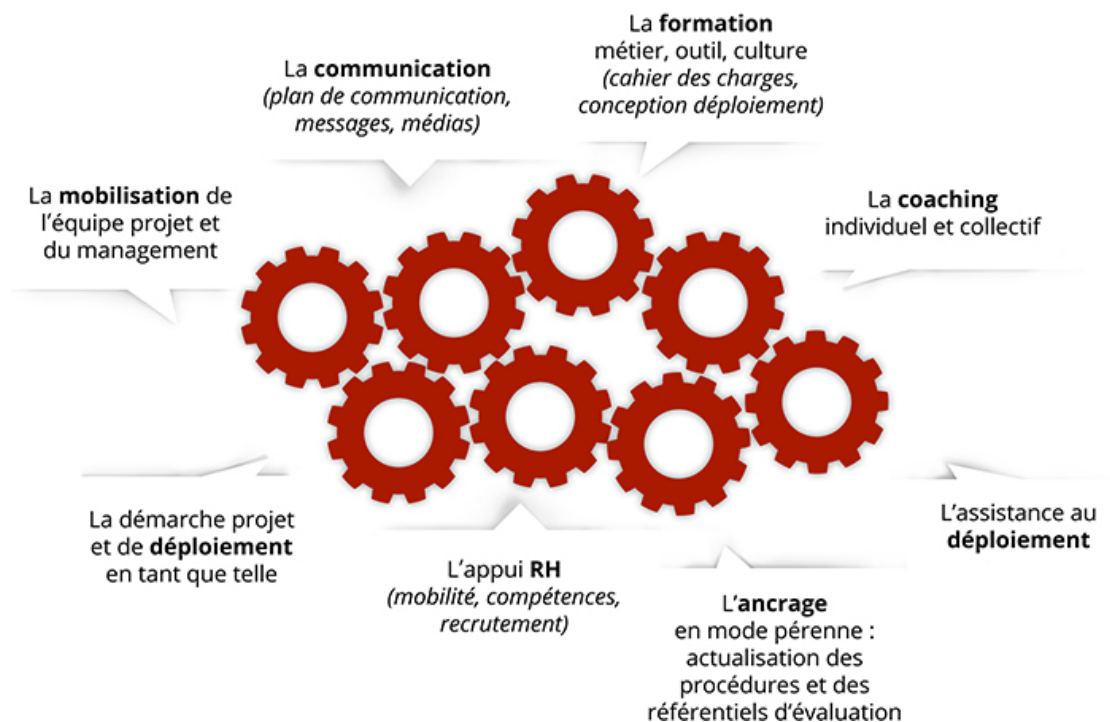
La communication
(plan de communication, messages, médias)

La formation
métier, outil, culture
(cahier des charges, conception déploiement)

La mobilisation de l'équipe projet et du management

La coaching
individuel et collectif

La démarche projet et de déploiement en tant que telle

L'appui RH
(mobilité, compétences, recrutement)

L'ancrage
en mode pérenne : actualisation des procédures et des référentiels d'évaluation

L'assistance au déploiement